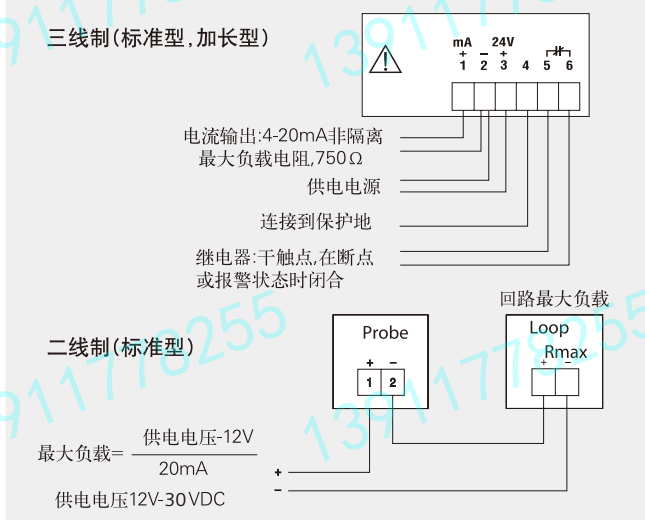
三线制(标准型,加长型)

mA 24V
+ − +
1 2 3 4 5 6

电流输出:4-20mA非隔离
最大负载电阻,750Ω

供电电源

连接到保护地

继电器:干触点,在断点
或报警状态时闭合

回路最大负载

二线制(标准型)

Probe
+ −
1 2

Loop
Rmax
+ −

最大负载= $\frac{\text{供电电压-12V}}{\text{20mA}}$

+
−

供电电压12V-30VDC

13911178255
13911178255
13911178255